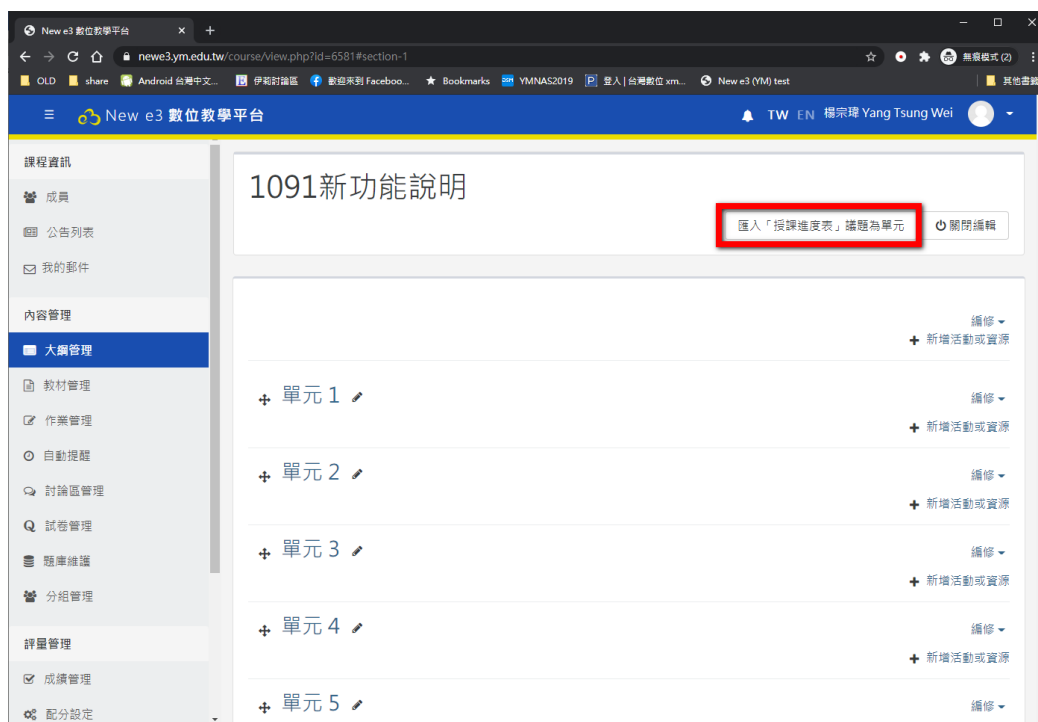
New e3 數位教學平台 ×
+
newe3.ym.edu.tw/course/view.php?id=6581#section-1
無痕模式 (2)
OLD share Android 台灣中文... 伊莉討論區 歡迎來到 Faceboo... Bookmarks YMNAS2019 登入 | 台灣數位 xm... New e3 (YM) test
其他書籤

New e3 數位教學平台
TW EN 楊宗瑋 Yang Tsung Wei

課程資訊
成員
公告列表
我的郵件
內容管理
大綱管理
教材管理
作業管理
自動提醒
討論區管理
試卷管理
題庫維護
分組管理
評量管理
成績管理
配分設定

1091新功能說明
匯入「授課進度表」議題為單元
關閉編輯

編修
新增活動或資源

單元 1
編修
新增活動或資源

單元 2
編修
新增活動或資源

單元 3
編修
新增活動或資源

單元 4
編修
新增活動或資源

單元 5
編修